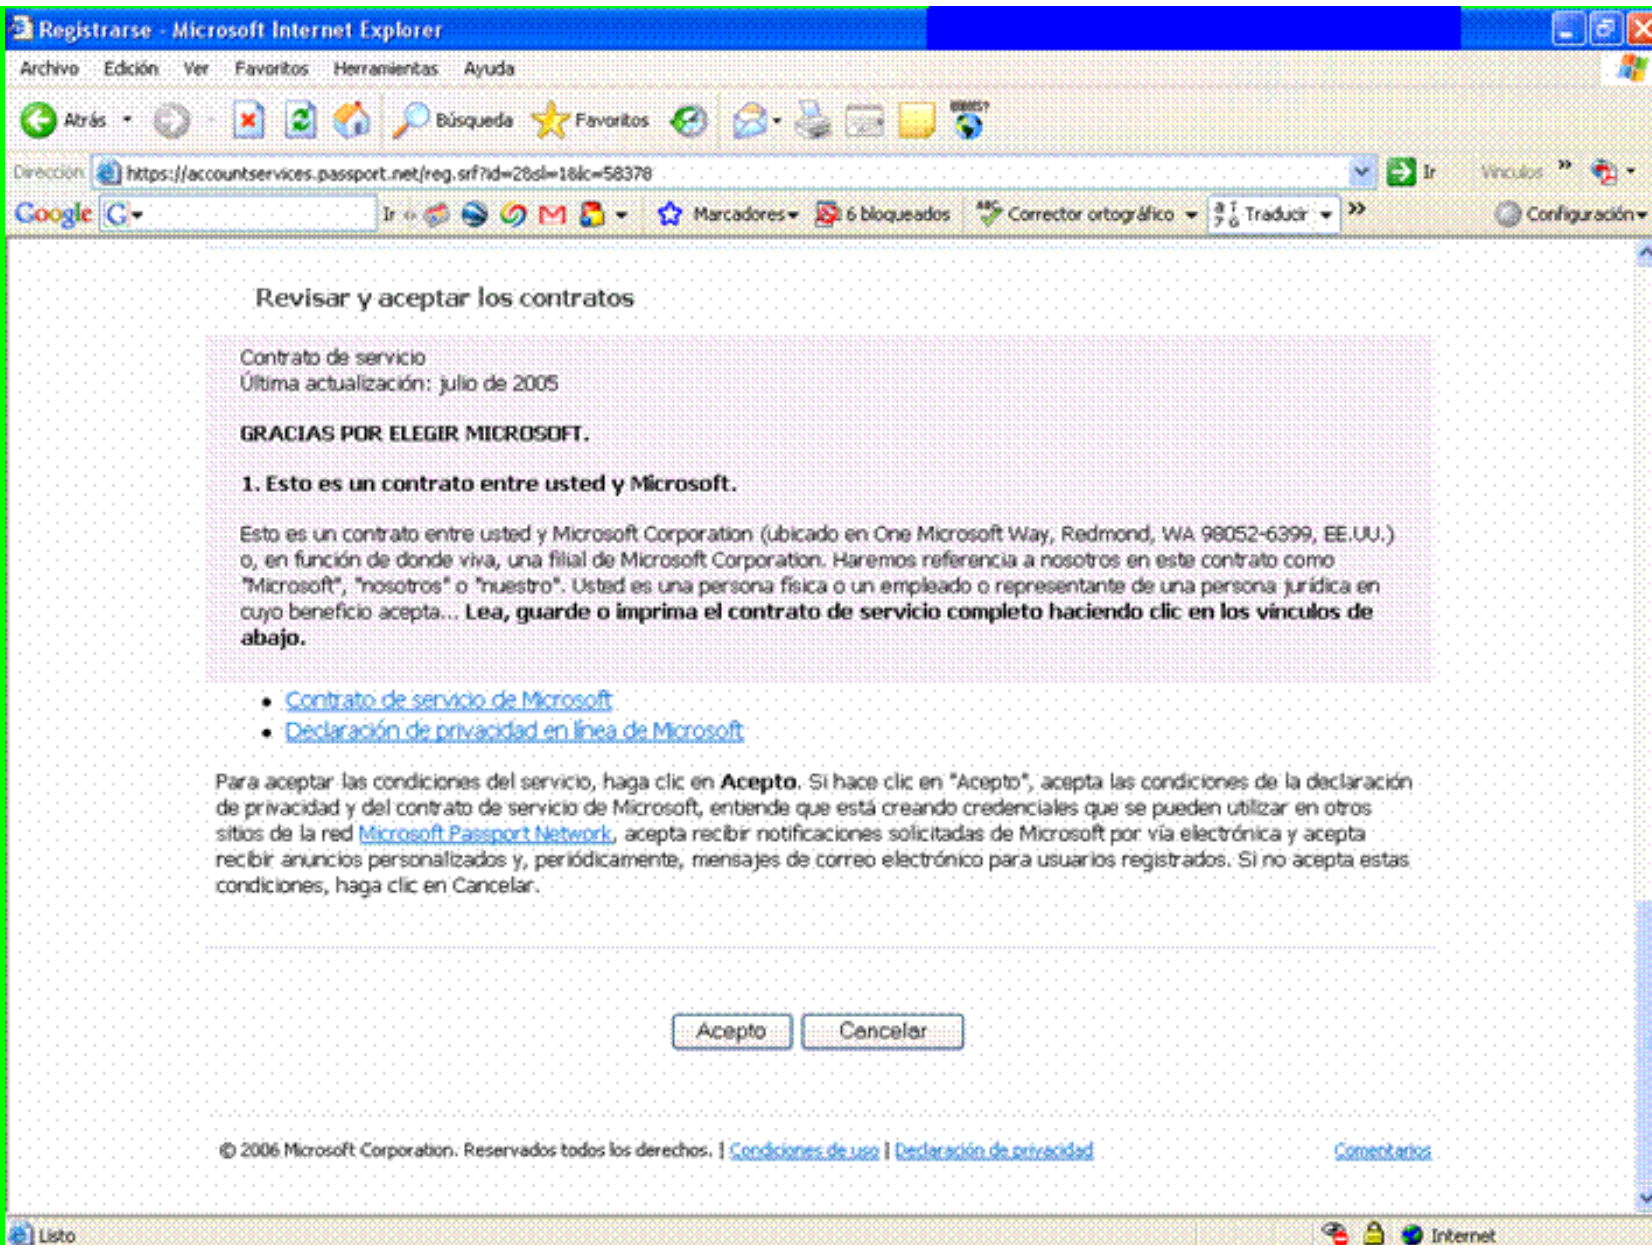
Registrarse - Microsoft Internet Explorer

Archivo Edición Ver Favoritos Herramientas Ayuda

Atrás Búsqueda Favoritos

Dirección https://accountservices.passport.net/reg.srf?id=2&sl=1&lc=58378 Ir Vínculos

Google G- Ir Marcadores 6 bloqueados Corrector ortográfico Traducir Configuración

Revisar y aceptar los contratos

Contrato de servicio
Última actualización: julio de 2005

GRACIAS POR ELEGIR MICROSOFT.

1. Esto es un contrato entre usted y Microsoft.

Esto es un contrato entre usted y Microsoft Corporation (ubicado en One Microsoft Way, Redmond, WA 98052-6399, EE.UU.) o, en función de donde viva, una filial de Microsoft Corporation. Haremos referencia a nosotros en este contrato como "Microsoft", "nosotros" o "nuestro". Usted es una persona física o un empleado o representante de una persona jurídica en cuyo beneficio acepta... Lea, guarde o imprima el contrato de servicio completo haciendo clic en los vínculos de abajo.

• Contrato de servicio de Microsoft
• Declaración de privacidad en línea de Microsoft

Para aceptar las condiciones del servicio, haga clic en Acepto. Si hace clic en "Acepto", acepta las condiciones de la declaración de privacidad y del contrato de servicio de Microsoft, entiende que está creando credenciales que se pueden utilizar en otros sitios de la red Microsoft Passport Network, acepta recibir notificaciones solicitadas de Microsoft por vía electrónica y acepta recibir anuncios personalizados y, periódicamente, mensajes de correo electrónico para usuarios registrados. Si no acepta estas condiciones, haga clic en Cancelar.

Acepto Cancelar

© 2006 Microsoft Corporation. Reservados todos los derechos. | Condiciones de uso | Declaración de privacidad Comentarios

Listo Internet